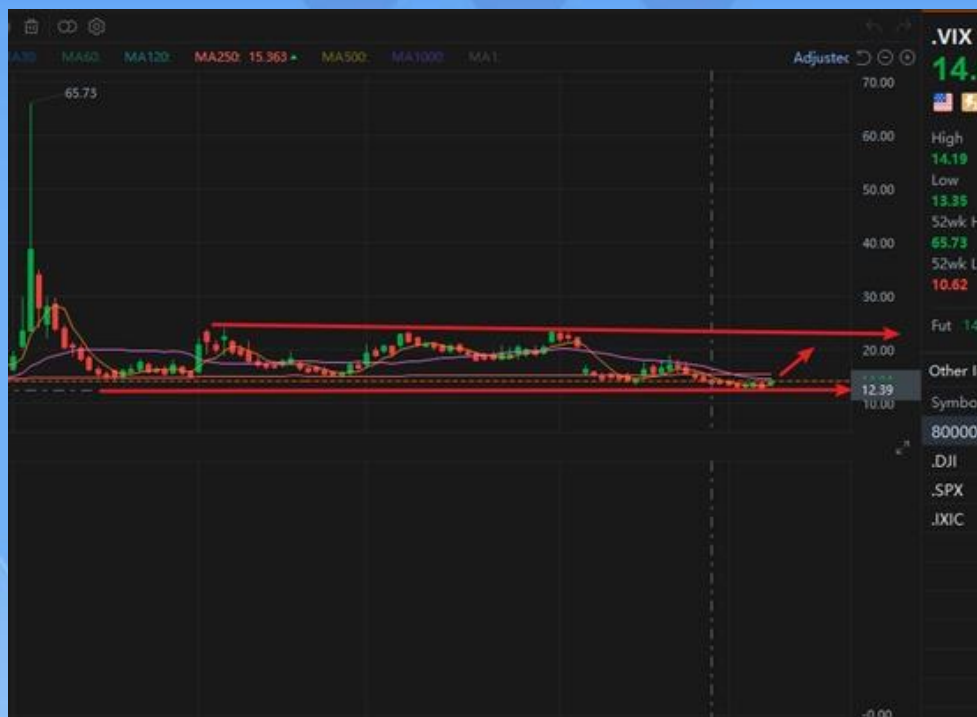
MA30 MA60 MA120 MA250: 15.363 MA500 MA1000 MA1

Adjustec

.VIX

14.

65.73

70.00

60.00

50.00

40.00

30.00

20.00

12.39

10.00

-0.00

High
14.19
Low
13.35
52wk H
65.73
52wk L
10.62

Fut 14

Other I

Symbo

80000

.DJI

.SPX

.IXIC